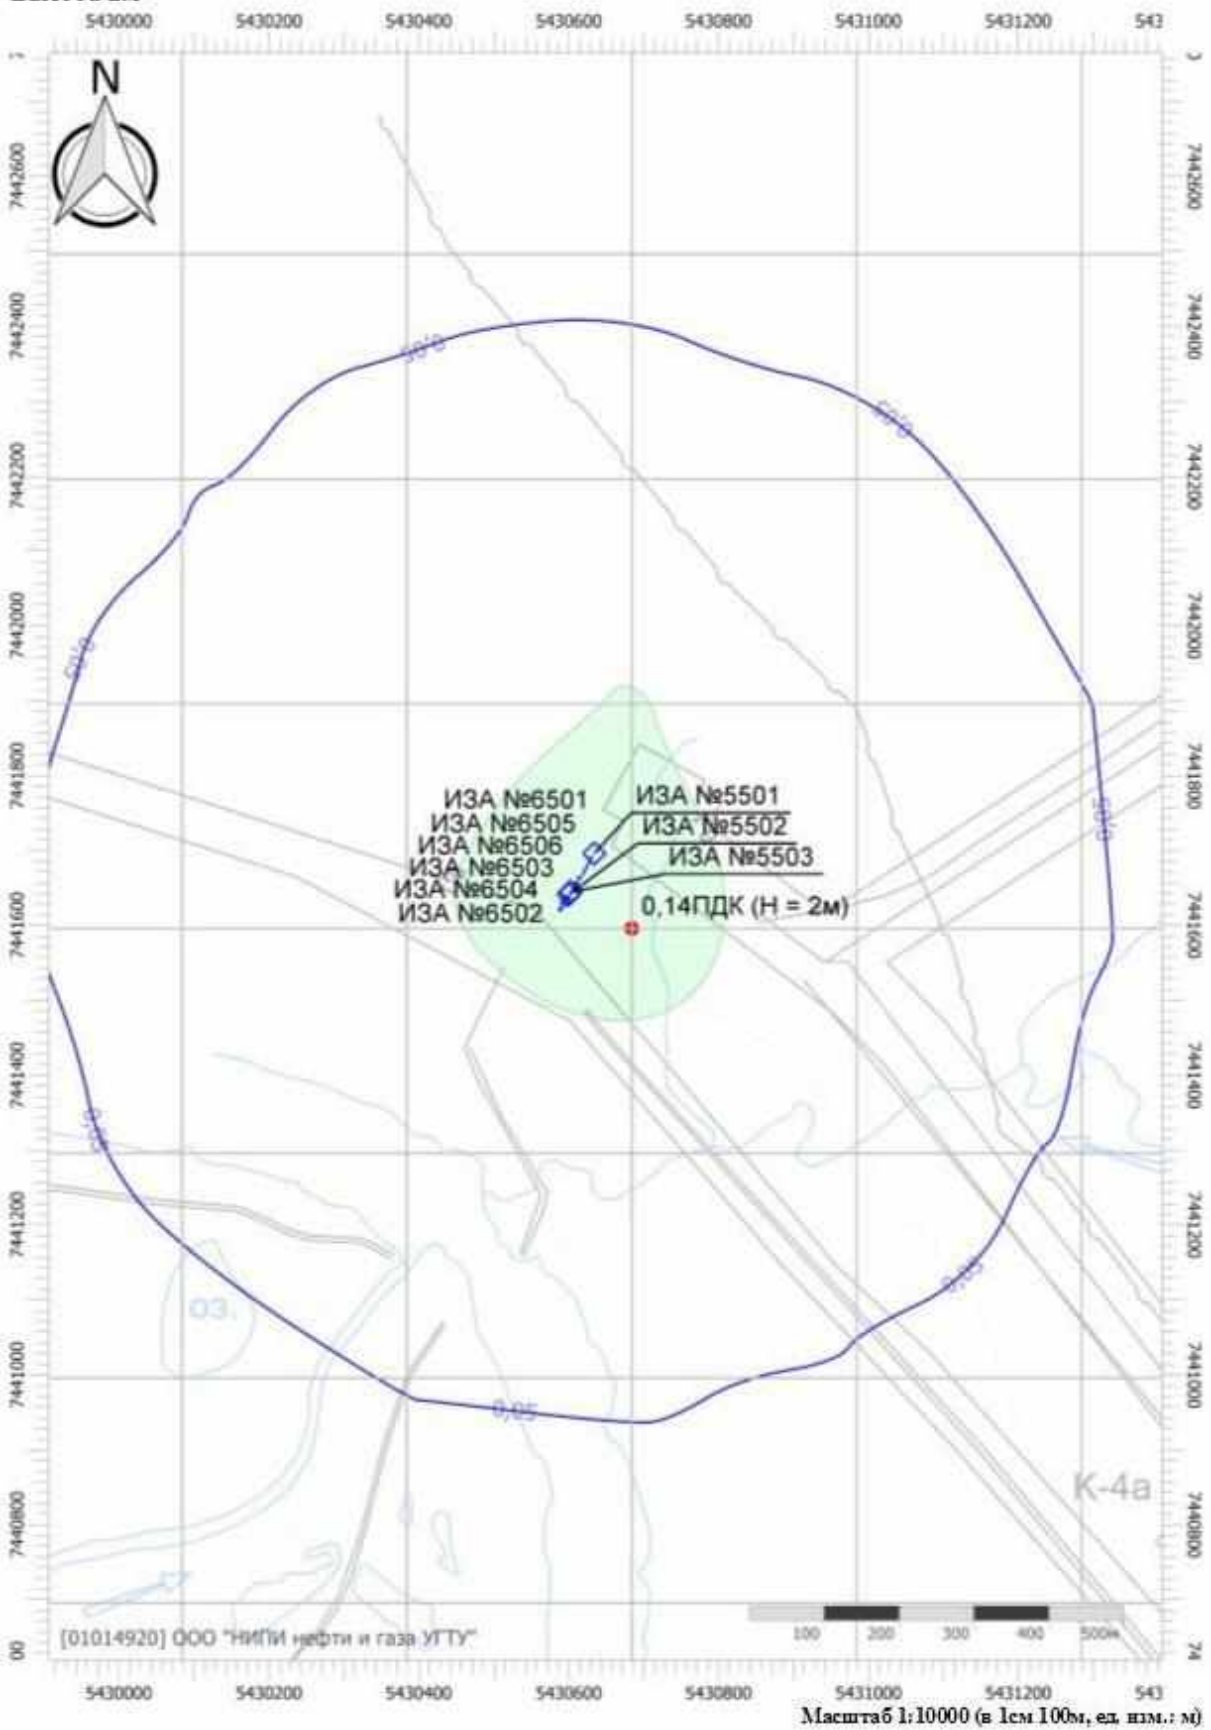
5430000 5430200 5430400 5430600 5430800 5431000 5431200 543

N

7442600 7442400 7442200 7442000 7441800 7441600 7441400 7441200 7441000 7440800

0,05
0,05
0,05
0,05
0,05
0,05
0,05

ИЗА №6501
ИЗА №6505
ИЗА №6506
ИЗА №6503
ИЗА №6504
ИЗА №6502
ИЗА №5501
ИЗА №5502
ИЗА №5503
0,14ПДК (H = 2м)

оз.

К-4а

[01014920] ООО "НИПИ нефти и газа УГТУ"

100 200 300 400 500м

5430000 5430200 5430400 5430600 5430800 5431000 5431200 543

Масштаб 1:10000 (в 1см 100м, ед. изм.: м)